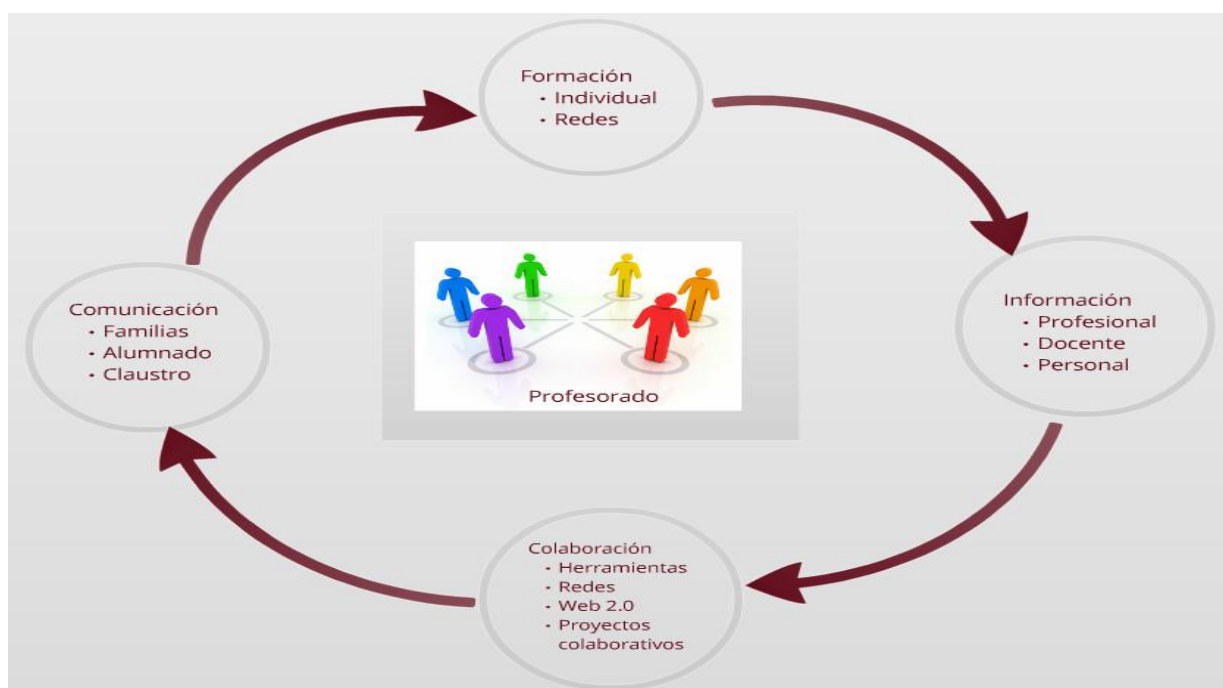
Formación
• Individual
• Redes

Información
• Profesional
• Docente
• Personal

Colaboración
• Herramientas
• Redes
• Web 2.0
• Proyectos colaborativos

Comunicación
• Familias
• Alumnado
• Claustro

Profesorado